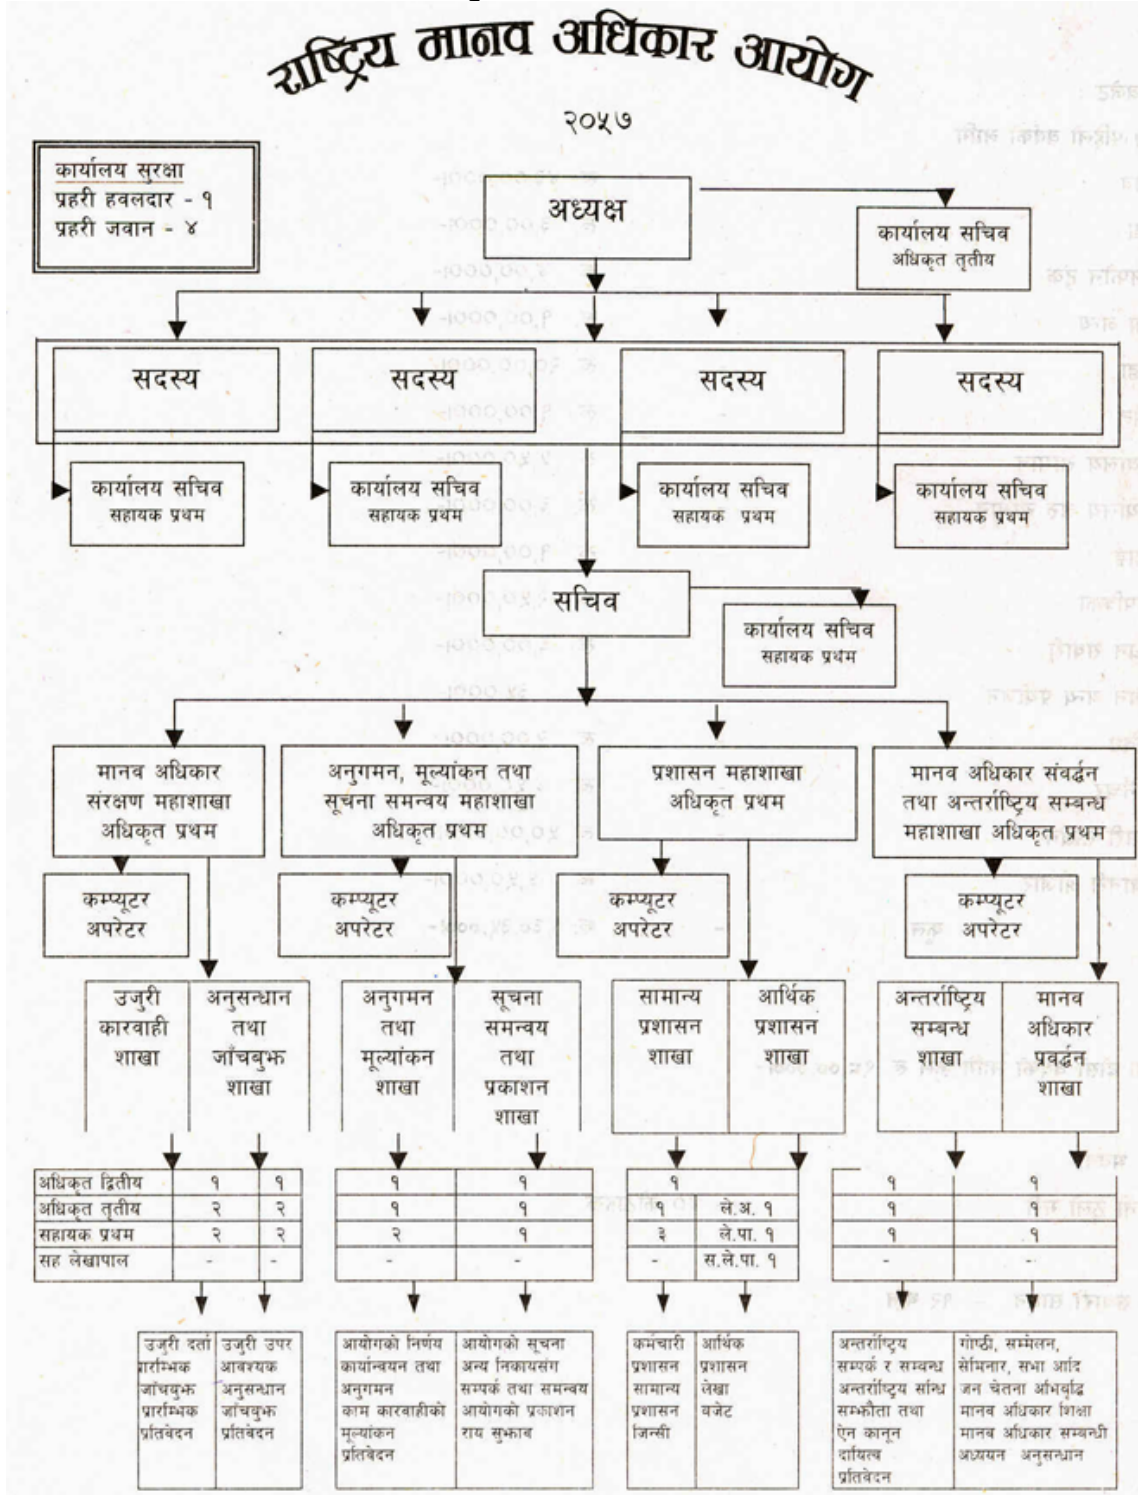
राष्ट्रिय मानव अधिकार आयोग

२०५७

कार्यालय सुरक्षा
प्रहरी हवलदार - १
प्रहरी जवान - ४

अध्यक्ष

कार्यालय सचिव
अधिकृत तृतीय

सदस्य

सदस्य

सदस्य

सदस्य

कार्यालय सचिव
सहायक प्रथम

कार्यालय सचिव
सहायक प्रथम

कार्यालय सचिव
सहायक प्रथम

कार्यालय सचिव
सहायक प्रथम

सचिव

कार्यालय सचिव
सहायक प्रथम

मानव अधिकार संरक्षण महाशाखा अधिकृत प्रथम

अनुगमन, मूल्यांकन तथा सूचना समन्वय महाशाखा अधिकृत प्रथम

प्रशासन महाशाखा अधिकृत प्रथम

मानव अधिकार संवर्द्धन तथा अन्तर्राष्ट्रिय सम्बन्ध महाशाखा अधिकृत प्रथम

कम्प्यूटर अपरेटर

कम्प्यूटर अपरेटर

कम्प्यूटर अपरेटर

कम्प्यूटर अपरेटर

उजुरी कारवाही शाखा

अनुसन्धान तथा जाँचबुझ शाखा

अनुगमन तथा मूल्यांकन शाखा

सूचना समन्वय तथा प्रकाशन शाखा

सामान्य प्रशासन शाखा

आर्थिक प्रशासन शाखा

अन्तर्राष्ट्रिय सम्बन्ध शाखा

मानव अधिकार प्रवर्द्धन शाखा

| | | |
|---|---|---|
| अधिकृत द्वितीय | १ | १ |
| अधिकृत तृतीय | २ | २ |
| सहायक प्रथम | २ | २ |
| सह लेखापाल | - | - |

| | |
|---|---|
| १ | १ |
| १ | १ |
| २ | १ |
| - | - |

| | |
|---|---|
| १ | |
| १ | ले.अ. १ |
| ३ | ले.पा. १ |
| - | स.ले.पा. १ |

| | |
|---|---|
| १ | १ |
| १ | १ |
| १ | १ |
| - | - |

उजुरी दर्ता प्रारम्भिक जाँचबुझ प्रारम्भिक प्रतिवेदन

उजुरी उपर आवश्यक अनुसन्धान जाँचबुझ प्रतिवेदन

आयोगको निर्णय कार्यान्वयन तथा अनुगमन काम कारवाहीको मूल्यांकन प्रतिवेदन

आयोगको सूचना अन्य निकायसंग सम्पर्क तथा समन्वय आयोगको प्रकाशन राय सुझाव

कर्मचारी प्रशासन सामान्य प्रशासन जिन्सी

आर्थिक प्रशासन लेखा बजेट

अन्तर्राष्ट्रिय सम्पर्क र सम्बन्ध अन्तर्राष्ट्रिय सन्धि सम्झौता तथा ऐन कानून दायित्व प्रतिवेदन

गोष्ठी, सम्मेलन, सेमिनार, सभा आदि जन चेतना अभिवृद्धि मानव अधिकार शिक्षा मानव अधिकार सम्बन्धी अध्ययन अनुसन्धान